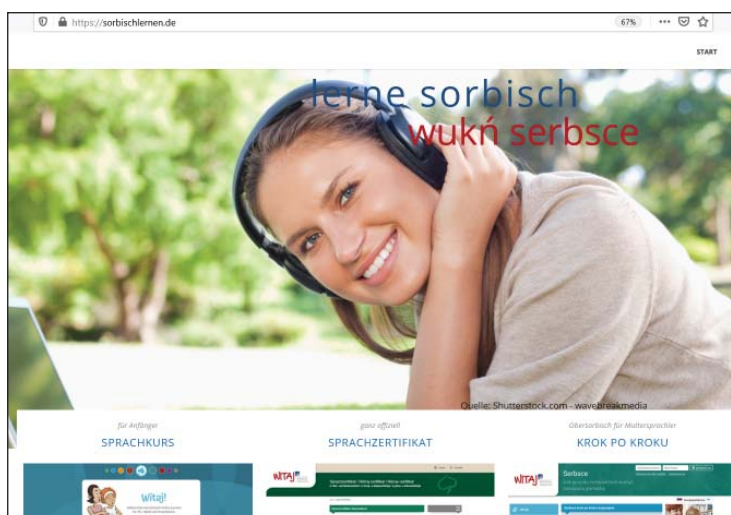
https://sorbischlernen.de

67%

START

lerne sorbisch
wukń serbsce

Quelle: Shutterstock.com - wavebreakmedia

für Anfänger
SPRACHKURS

ganz offiziell
SPRACHZERTIFIKAT

Obersorbisch für Muttersprachler
KROK PO KROKU

Witaj!

WITAJ

WITAJ

Serbsce